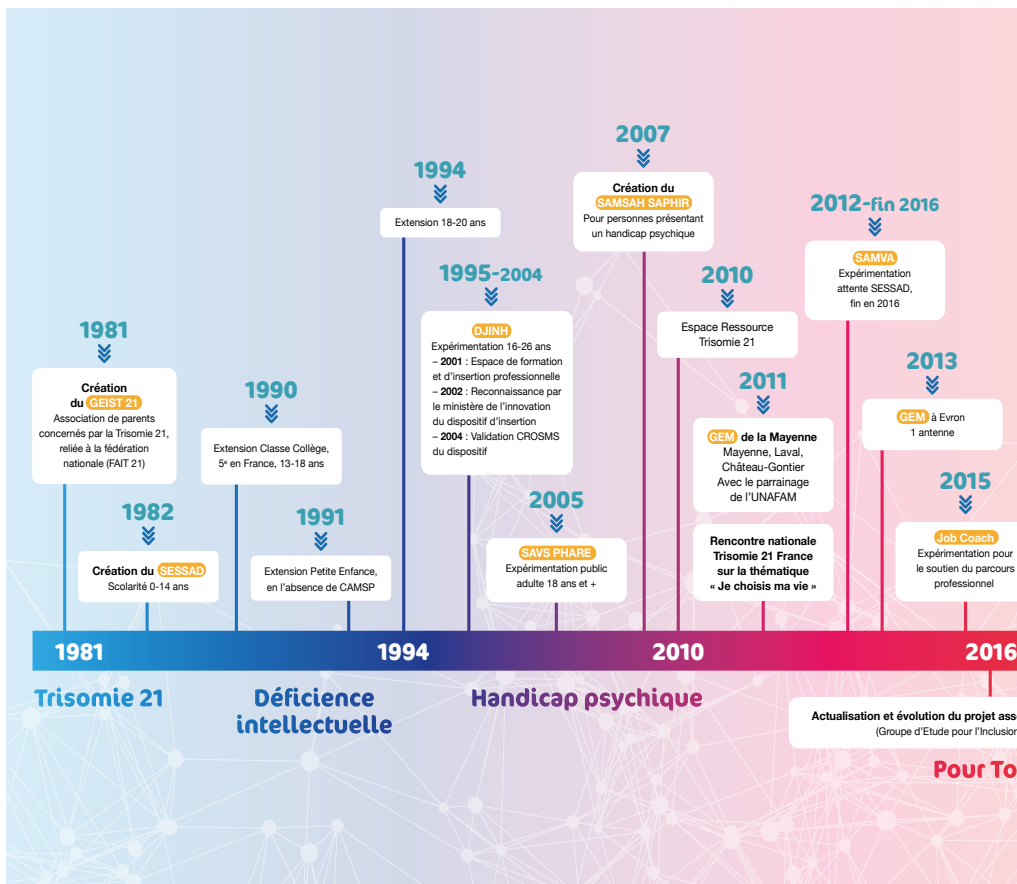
1981

**Création du GEIST 21**
Association de parents concernés par la Trisomie 21, reliée à la fédération nationale (FAIT 21)

1982

**Création du SESSAD**
Scolarité 0-14 ans

1990

Extension Classe Collège, 5e en France, 13-18 ans

1991

Extension Petite Enfance, en l'absence de CAMSP

1994

Extension 18-20 ans

1995-2004

DJINH
Expérimentation 16-26 ans
– **2001** : Espace de formation et d'insertion professionnelle
– **2002** : Reconnaissance par le ministère de l'innovation du dispositif d'insertion
– **2004** : Validation CROSMS du dispositif

2005

SAVS PHARE
Expérimentation public adulte 18 ans et +

2007

**Création du SAMSAH SAPHIR**
Pour personnes présentant un handicap psychique

2010

Espace Ressource Trisomie 21

2011

**GEM de la Mayenne**
Mayenne, Laval, Château-Gontier
Avec le parrainage de l'UNAFAM

**Rencontre nationale Trisomie 21 France sur la thématique « Je choisis ma vie »**

2012-fin 2016

SAMVA
Expérimentation attente SESSAD, fin en 2016

2013

GEM à Evron
1 antenne

2015

Job Coach
Expérimentation pour le soutien du parcours professionnel

1981 1994 2010 2016

Trisomie 21

Déficience intellectuelle

Handicap psychique

**Actualisation et évolution du projet ass**
(Groupe d'Etude pour l'Inclusio

Pour To